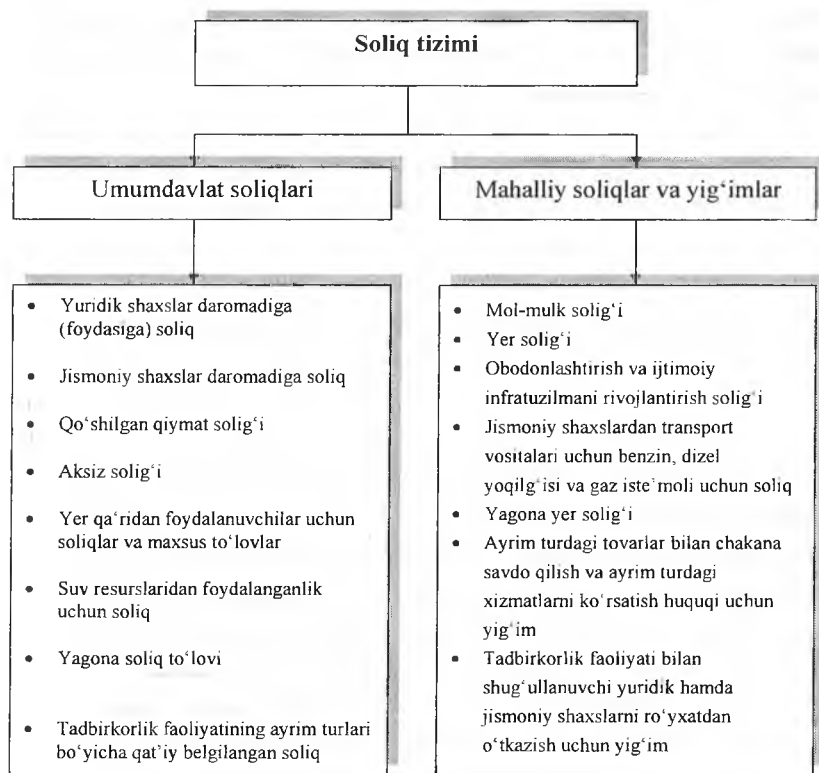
Soliq tizimi

Umumdavlat soliqlari

Mahalliy soliqlar va yig‘imlar

- Yuridik shaxslar daromadiga (foydasiga) soliq
- Jismoniy shaxslar daromadiga soliq
- Qo‘shilgan qiymat solig‘i
- Aksiz solig‘i
- Yer qa‘ridan foydalanuvchilar uchun soliqlar va maxsus to‘lovlar
- Suv resurslaridan foydalanganlik uchun soliq
- Yagona soliq to‘lovi
- Tadbirkorlik faoliyatining ayrim turlari bo‘yicha qat’iy belgilangan soliq

- Mol-mulk solig‘i
- Yer solig‘i
- Obodonlashtirish va ijtimoiy infratuzilmani rivojlantirish solig‘i
- Jismoniy shaxslardan transport vositalari uchun benzin, dizel yoqilg‘isi va gaz iste’moli uchun soliq
- Yagona yer solig‘i
- Ayrim turdagi tovarlar bilan chakana savdo qilish va ayrim turdagi xizmatlarni ko‘rsatish huquqi uchun yig‘im
- Tadbirkorlik faoliyati bilan shug‘ullanuvchi yuridik hamda jismoniy shaxslarni ro‘yxatdan o‘tkazish uchun yig‘im